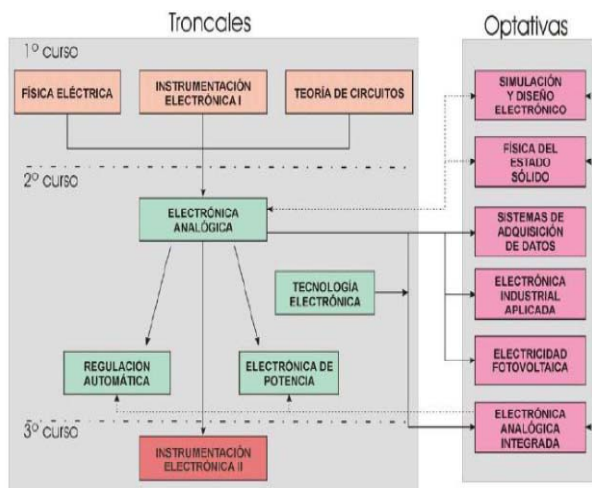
Troncales

Optativas

1º curso

FÍSICA ELÉCTRICA

INSTRUMENTACIÓN ELECTRÓNICA I

TEORÍA DE CIRCUITOS

SIMULACIÓN Y DISEÑO ELECTRÓNICO

FÍSICA DEL ESTADO SÓLIDO

2º curso

ELECTRÓNICA ANALÓGICA

SISTEMAS DE ADQUISICIÓN DE DATOS

TECNOLOGÍA ELECTRÓNICA

ELECTRÓNICA INDUSTRIAL APLICADA

REGULACIÓN AUTOMÁTICA

ELECTRÓNICA DE POTENCIA

ELECTRICIDAD FOTOVOLTAICA

3º curso

ELECTRÓNICA ANALÓGICA INTEGRADA

INSTRUMENTACIÓN ELECTRÓNICA II